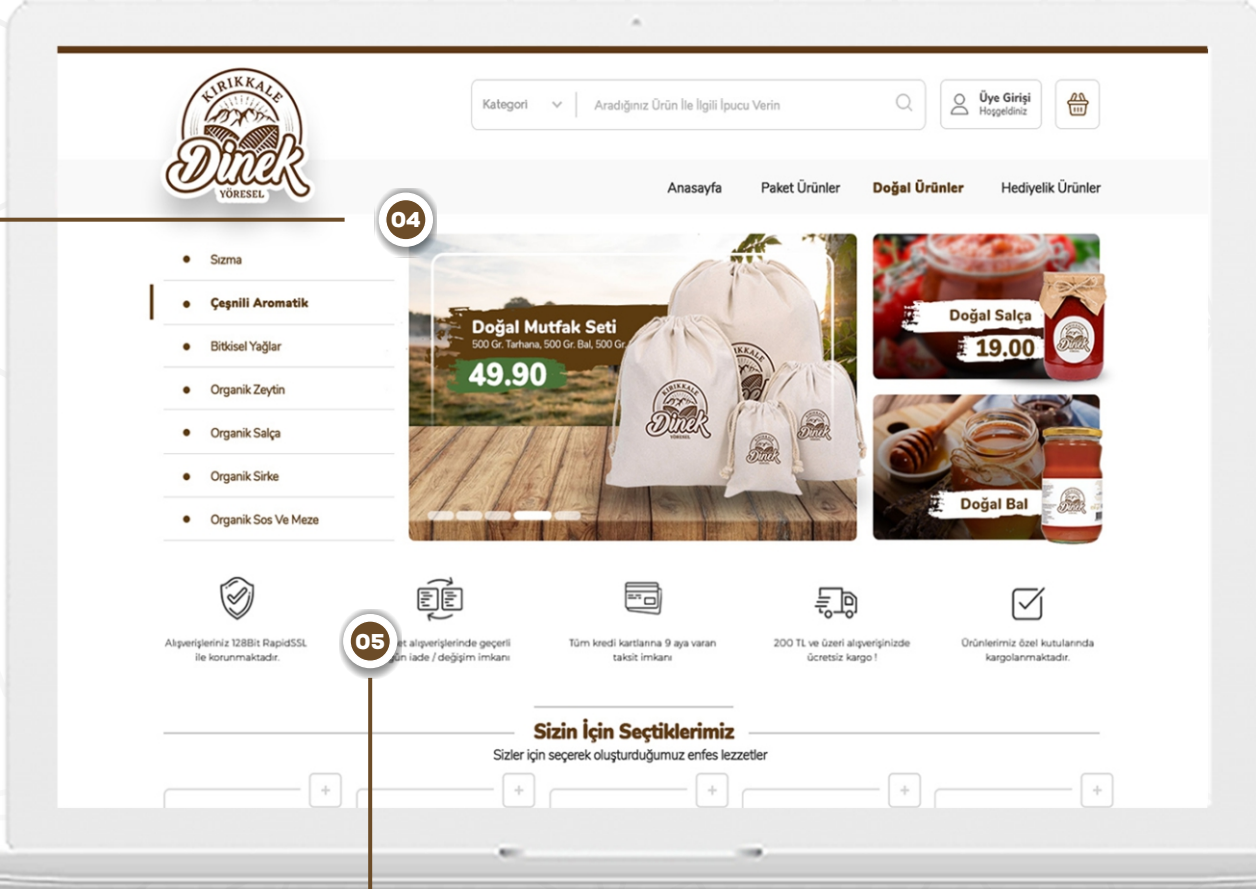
KIRIKKALE
Dinek
YÖRESEL

Kategori

Aradığınız Ürün İle İlgili İpucu Verin

Üye Girişi
Hoşgeldiniz

Anasayfa
Paket Ürünler
Doğal Ürünler
Hediyelik Ürünler

04

Sızma
Çeşnili Aromatik
Bitkisel Yağlar
Organik Zeytin
Organik Salça
Organik Sirke
Organik Sos Ve Meze

Doğal Mutfak Seti
500 Gr. Tarhana, 500 Gr. Bal, 500 Gr.
49.90

Doğal Salça
19.00

Doğal Bal

Alışverişleriniz 128Bit RapidSSL ile korunmaktadır.

05

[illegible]et alışverişlerinde geçerli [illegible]ün iade / değişim imkanı

Tüm kredi kartlarına 9 aya varan taksit imkanı

200 TL ve üzeri alışverişinizde ücretsiz kargo !

Ürünlerimiz özel kutularında kargolanmaktadır.

Sizin İçin Seçtiklerimiz
Sizler için seçerek oluşturduğumuz enfes lezzetler